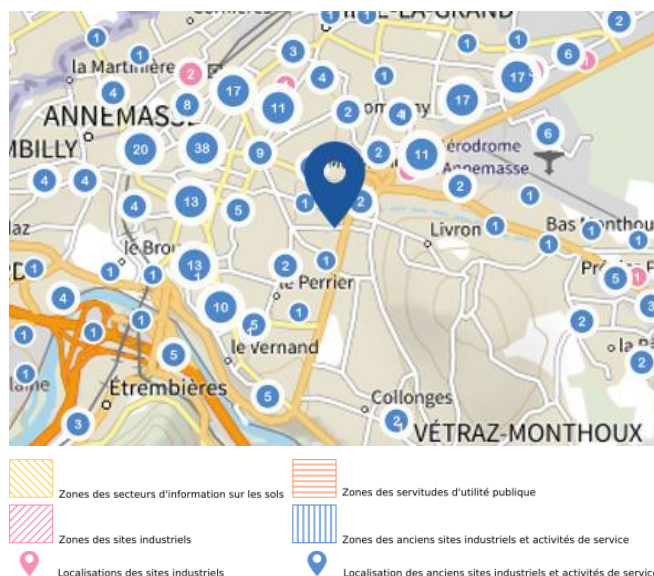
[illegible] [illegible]-LA-GRAND
la Martinière
ANNEMASSE
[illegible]MBILLY
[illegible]érodrome
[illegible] Annemasse
Livron
Bas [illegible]onthou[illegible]
le Brou
le Perrier
le Vernand
Étrembières
Collonges
VÉTRAZ-MONTHOUX
1 1 2 6 1 2 3 4 17 17 4 1 8 17 11 2 4 17 6 4 20 38 9 1 2 11 4 4 2 1 13 5 1 2 1 1 1 4 1 13 1 2 1 1 5 1 4 1 10 1 1 5 2 1 5 1 2 3 1 5 1 2 5 3 2

Zones des secteurs d'information sur les sols
Zones des servitudes d'utilité publique
Zones des sites industriels
Zones des anciens sites industriels et activités de service
Localisations des sites industriels
Localisation des anciens sites industriels et activités de servic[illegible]